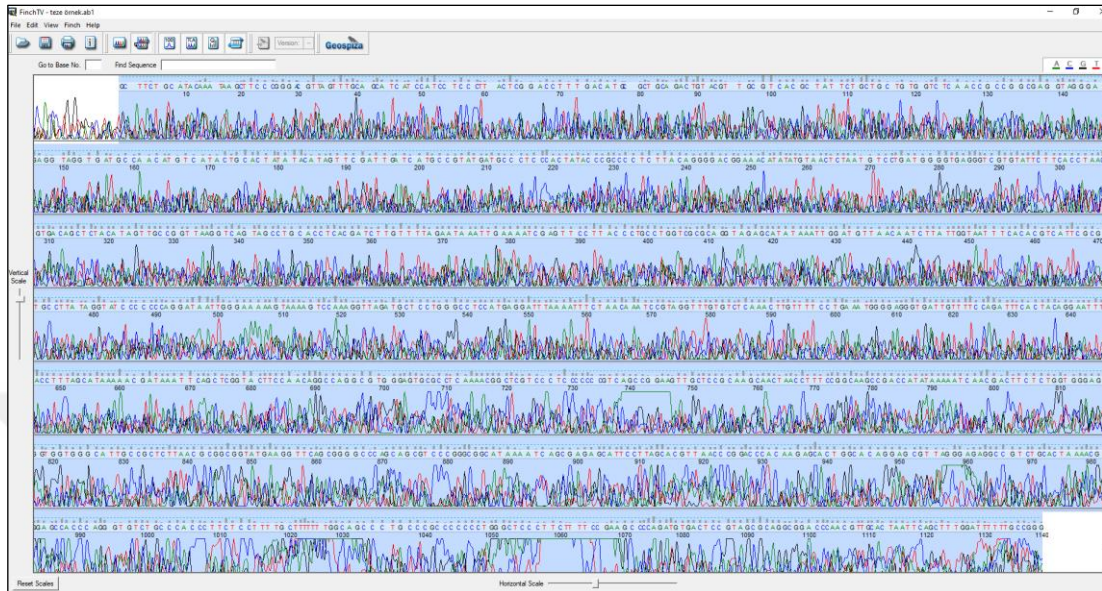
FinchTV - teze örnek.ab1
File Edit View Finch Help
Version
Geospiza
Go to Base No.
Find Sequence
A C G T

GC TTCT GC ATA CAAA TAA GCT TCC GGG AC GTTA GTTT GCA GCA TC AT CCATCC TCC CTT ACTCG GACCTTT GACAT GC GCT GCA GACTGT ACGT T GC GT CAC GC TAT TCT GCTG C TG TG GTC TC A ACC GC CG CCGAG GT AGGGA
10 20 30 40 50 60 70 80 90 100 110 120 130 140

AGG TAGG TGAT GC CAA C AT GT C CAT ACT GCA CT ATA T ACA TAG TT C GATT GA TC ATGC CGTAT GATGCC CTC CCACTATAC CCGCCC TCT TTA CAGGGGAC GGAA ACATATGTAACTCTAAT GTCCTGAT GGGTG AGGGTC GTG TATTC TTC ACCT AA
150 160 170 180 190 200 210 220 230 240 250 260 270 280 290 300

310 320 330 340 350 360 370 380 390 400 410 420 430 440 450 460 470

480 490 500 510 520 530 540 550 560 570 580 590 600 610 620 630 640

650 660 670 680 690 700 710 720 730 740 750 760 770 780 790 800 810

820 830 840 850 860 870 880 890 900 910 920 930 940 950 960 970

990 1000 1010 1020 1030 1040 1050 1060 1070 1080 1090 1100 1110 1120 1130 1140

Vertical Scale
Reset Scales
Horizontal Scale